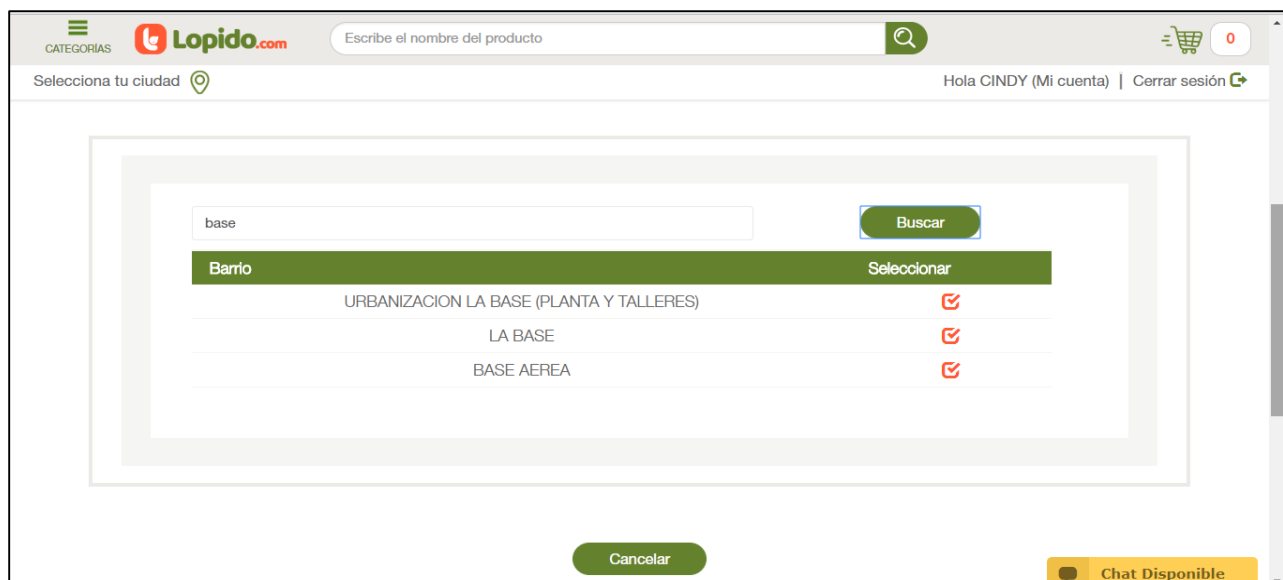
CATEGORÍAS Lopido.com

Escribe el nombre del producto

0

Selecciona tu ciudad

Hola CINDY (Mi cuenta) | Cerrar sesión

base

Buscar

| Barrio | Seleccionar |
|---|---|
| URBANIZACION LA BASE (PLANTA Y TALLERES) | |
| LA BASE | |
| BASE AEREA | |

Cancelar

Chat Disponible